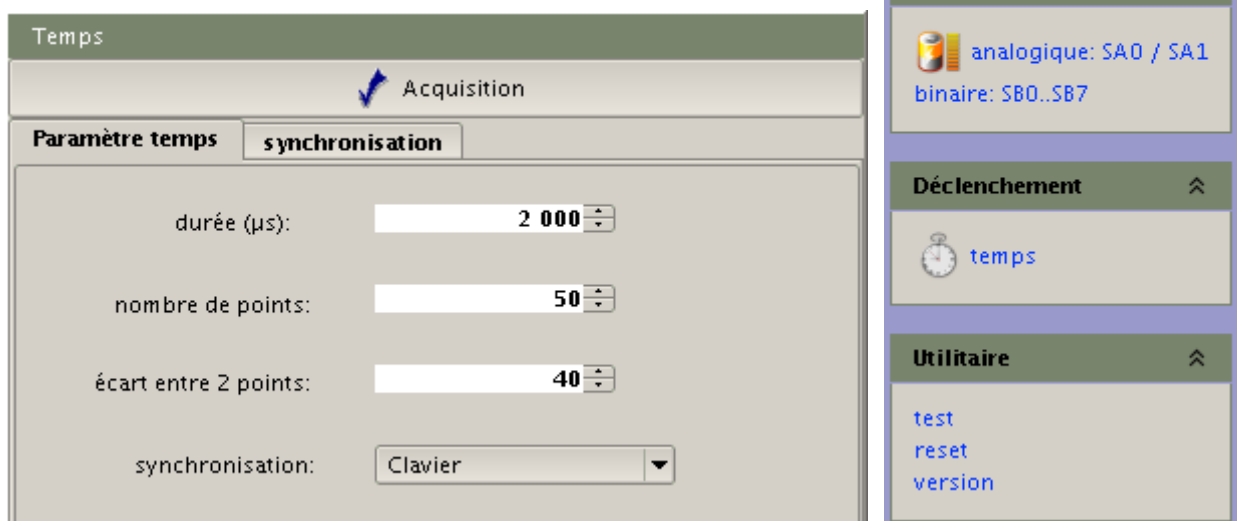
Temps

Acquisition

Paramètre temps | synchronisation

durée (µs): 2 000

nombre de points: 50

écart entre 2 points: 40

synchronisation: Clavier

analogique: SA0 / SA1
binaire: SB0..SB7

Déclenchement

temps

Utilitaire

test
reset
version